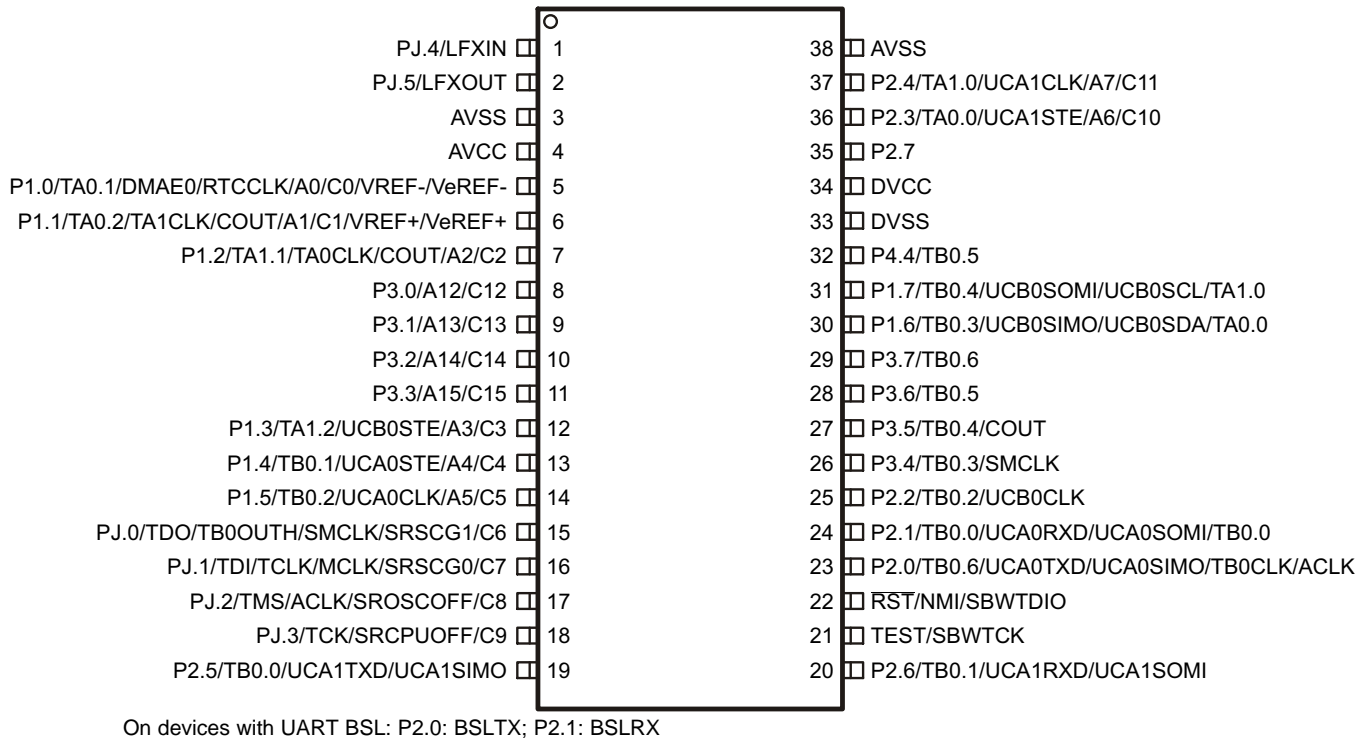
PJ.4/LFXIN 1
PJ.5/LFXOUT 2
AVSS 3
AVCC 4
P1.0/TA0.1/DMAE0/RTCCLK/A0/C0/VREF-/VeREF- 5
P1.1/TA0.2/TA1CLK/COUT/A1/C1/VREF+/VeREF+ 6
P1.2/TA1.1/TA0CLK/COUT/A2/C2 7
P3.0/A12/C12 8
P3.1/A13/C13 9
P3.2/A14/C14 10
P3.3/A15/C15 11
P1.3/TA1.2/UCB0STE/A3/C3 12
P1.4/TB0.1/UCA0STE/A4/C4 13
P1.5/TB0.2/UCA0CLK/A5/C5 14
PJ.0/TDO/TB0OUTH/SMCLK/SRSCG1/C6 15
PJ.1/TDI/TCLK/MCLK/SRSCG0/C7 16
PJ.2/TMS/ACLK/SROSCOFF/C8 17
PJ.3/TCK/SRCPUOFF/C9 18
P2.5/TB0.0/UCA1TXD/UCA1SIMO 19

38 AVSS
37 P2.4/TA1.0/UCA1CLK/A7/C11
36 P2.3/TA0.0/UCA1STE/A6/C10
35 P2.7
34 DVCC
33 DVSS
32 P4.4/TB0.5
31 P1.7/TB0.4/UCB0SOMI/UCB0SCL/TA1.0
30 P1.6/TB0.3/UCB0SIMO/UCB0SDA/TA0.0
29 P3.7/TB0.6
28 P3.6/TB0.5
27 P3.5/TB0.4/COUT
26 P3.4/TB0.3/SMCLK
25 P2.2/TB0.2/UCB0CLK
24 P2.1/TB0.0/UCA0RXD/UCA0SOMI/TB0.0
23 P2.0/TB0.6/UCA0TXD/UCA0SIMO/TB0CLK/ACLK
22 $\overline{RST}$/NMI/SBWTDIO
21 TEST/SBWTCK
20 P2.6/TB0.1/UCA1RXD/UCA1SOMI

On devices with UART BSL: P2.0: BSLTX; P2.1: BSLRX